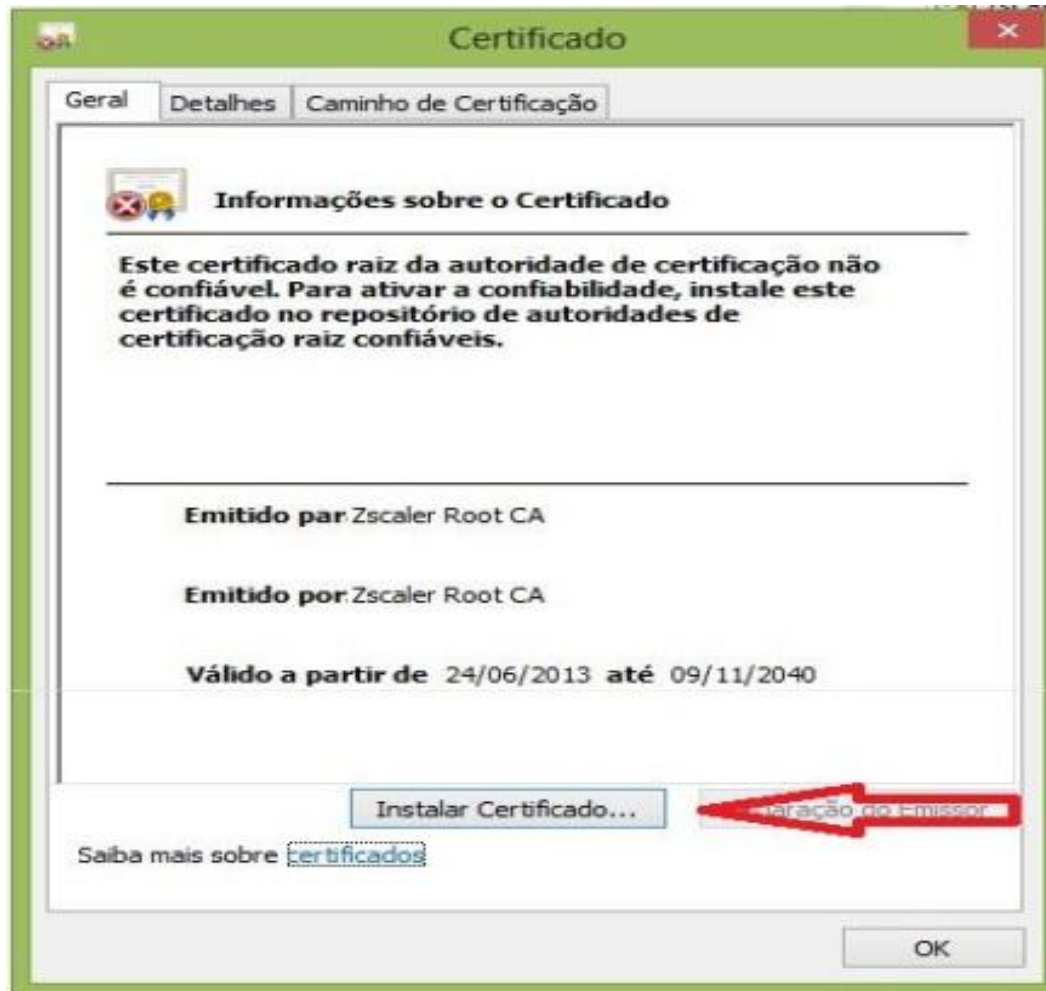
Certificado

Geral | Detalhes | Caminho de Certificação

Informações sobre o Certificado

Este certificado raiz da autoridade de certificação não é confiável. Para ativar a confiabilidade, instale este certificado no repositório de autoridades de certificação raiz confiáveis.

Emitido par Zscaler Root CA

Emitido por Zscaler Root CA

Válido a partir de 24/06/2013 até 09/11/2040

Instalar Certificado...

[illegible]aração do Emissor

Saiba mais sobre certificados

OK